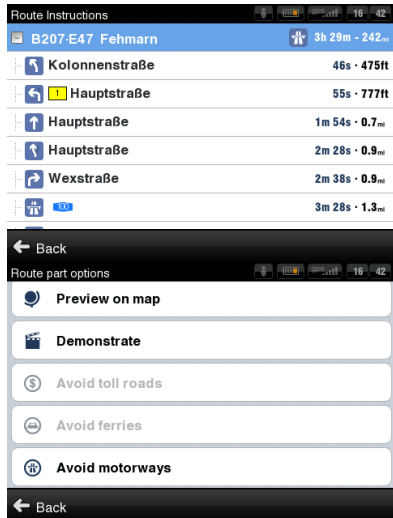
Route Instructions 16 42

B207·E47 Fehmarn 3h 29m · 242mi

Kolonnenstraße 46s · 475ft

1 Hauptstraße 55s · 777ft

Hauptstraße 1m 54s · 0.7mi

Hauptstraße 2m 28s · 0.9mi

Wexstraße 2m 38s · 0.9mi

100 3m 28s · 1.3mi

Back

Route part options 16 42

Preview on map

Demonstrate

Avoid toll roads

Avoid ferries

Avoid motorways

Back